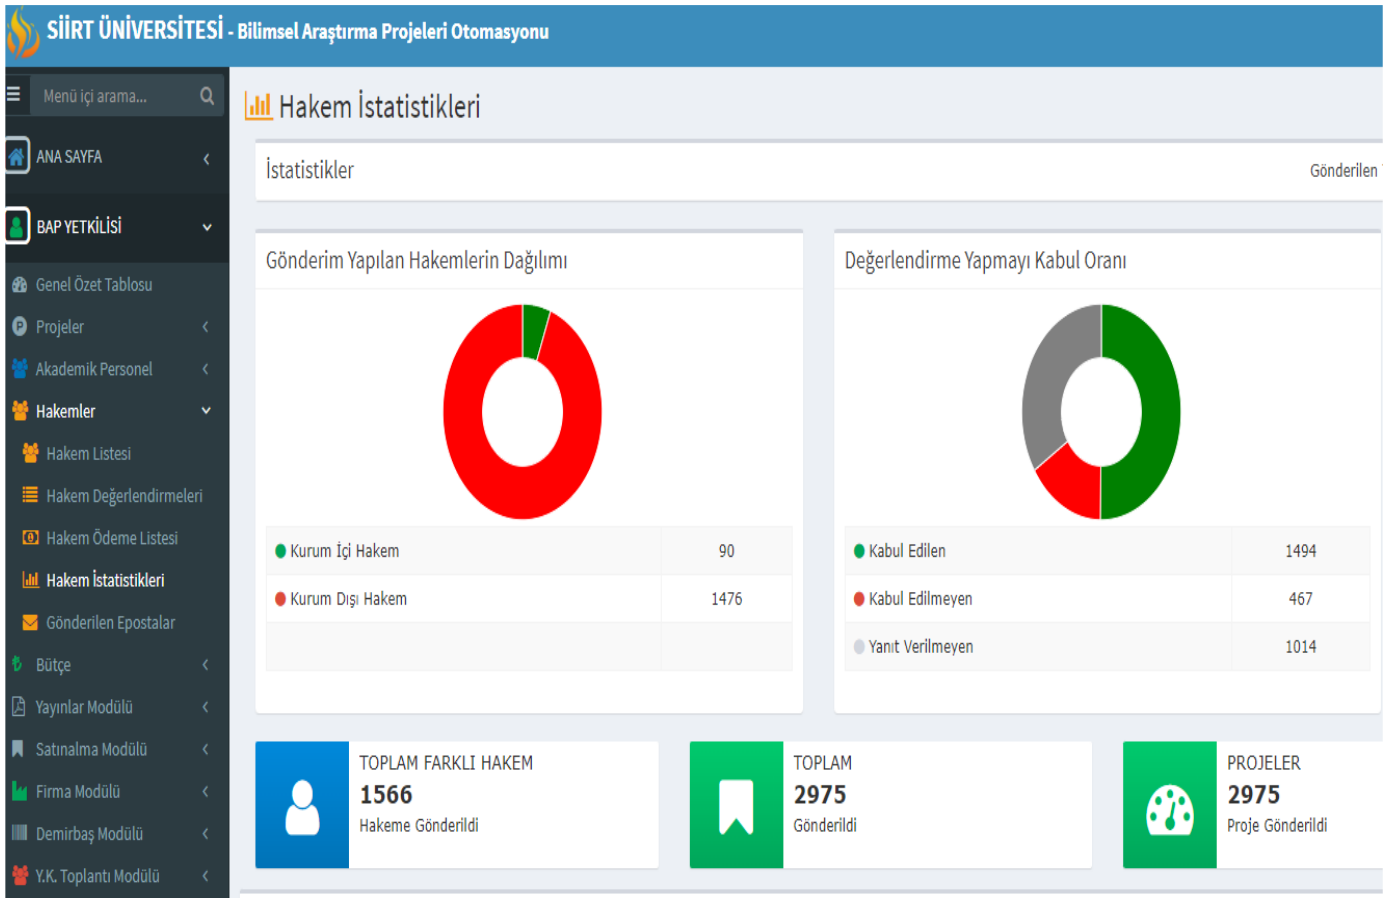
SİİRT ÜNİVERSİTESİ - Bilimsel Araştırma Projeleri Otomasyonu

Menü içi arama...

ANA SAYFA

BAP YETKİLİSİ

Genel Özet Tablosu

Projeler

Akademik Personel

Hakemler

Hakem Listesi

Hakem Değerlendirmeleri

Hakem Ödeme Listesi

Hakem İstatistikleri

Gönderilen Epostalar

Bütçe

Yayınlar Modülü

Satınalma Modülü

Firma Modülü

Demirbaş Modülü

Y.K. Toplantı Modülü

Hakem İstatistikleri

İstatistikler

Gönderilen

Gönderim Yapılan Hakemlerin Dağılımı

| Kurum İçi Hakem | 90 |
|---|---|
| Kurum Dışı Hakem | 1476 |
| | |

Değerlendirme Yapmayı Kabul Oranı

| Kabul Edilen | 1494 |
|---|---|
| Kabul Edilmeyen | 467 |
| Yanıt Verilmeyen | 1014 |

TOPLAM FARKLI HAKEM
1566
Hakeme Gönderildi

TOPLAM
2975
Gönderildi

PROJELER
2975
Proje Gönderildi